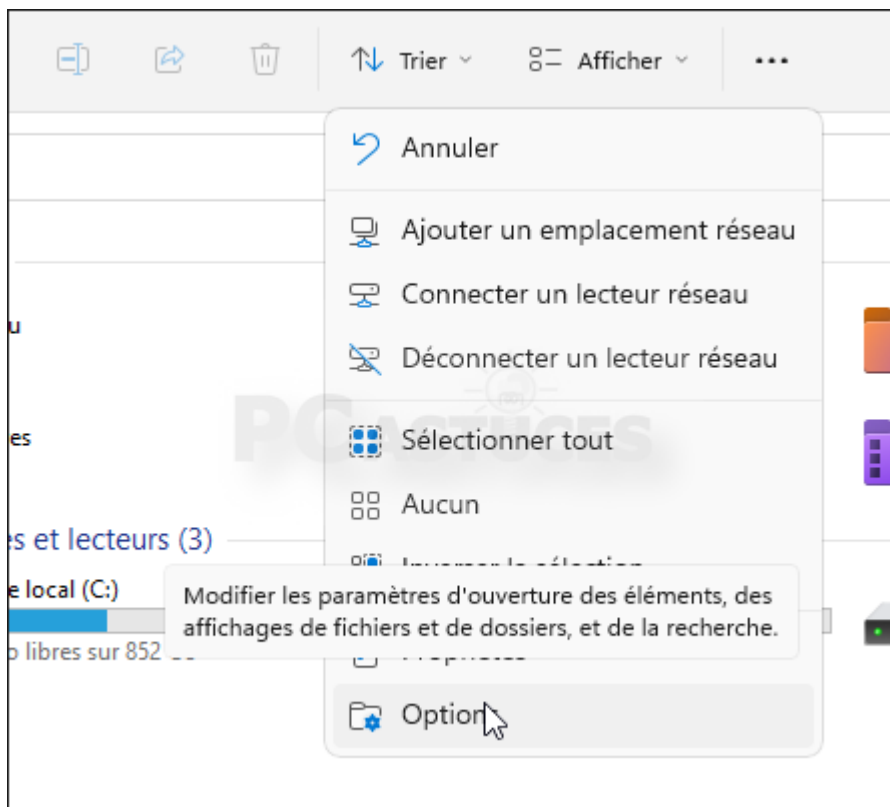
Trier
Afficher
...
Annuler
Ajouter un emplacement réseau
Connecter un lecteur réseau
Déconnecter un lecteur réseau
Sélectionner tout
Aucun
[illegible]
Modifier les paramètres d'ouverture des éléments, des affichages de fichiers et de dossiers, et de la recherche.
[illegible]
Option

u
es
es et lecteurs (3)
e local (C:)
o libres sur 852 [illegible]

PC astuces